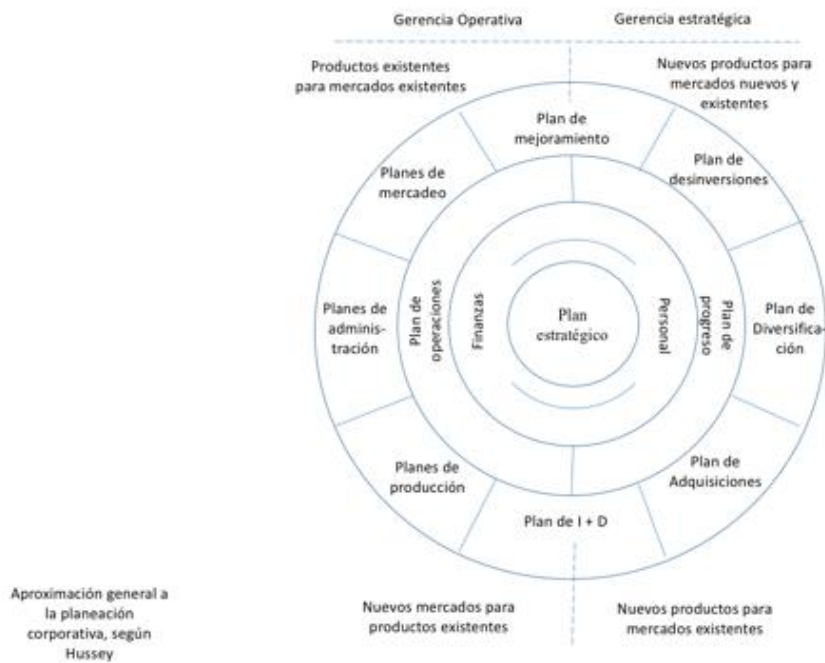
Gerencia Operativa

Gerencia estratégica

Productos existentes para mercados existentes

Nuevos productos para mercados nuevos y existentes

Plan de mejoramiento

Planes de mercadeo

Plan de desinversiones

Planes de adminis-tración

Plan de operaciones

Finanzas

Plan estratégico

Personal

Plan de progreso

Plan de Diversifica-ción

Planes de producción

Plan de Adquisiciones

Plan de I + D

Aproximación general a la planeación corporativa, según Hussey

Nuevos mercados para productos existentes

Nuevos productos para mercados existentes